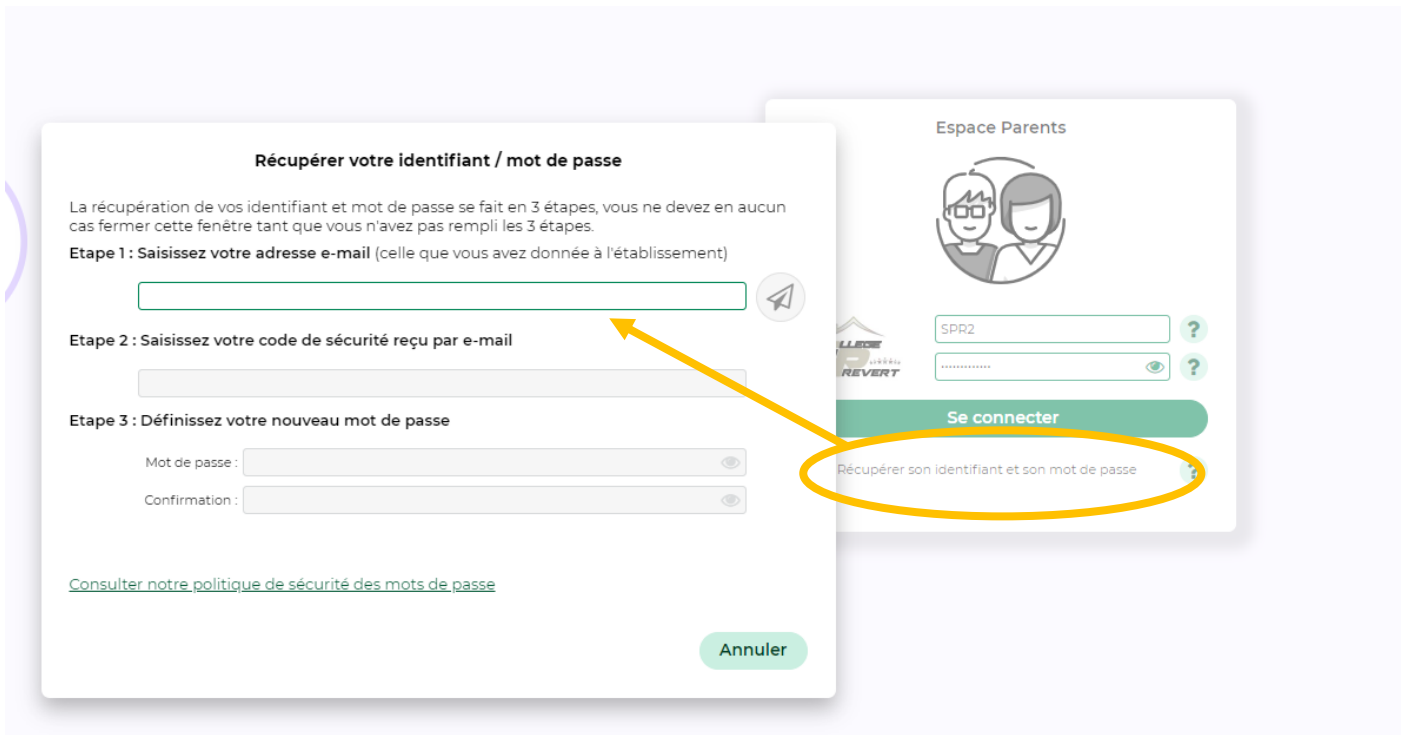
Récupérer votre identifiant / mot de passe

La récupération de vos identifiant et mot de passe se fait en 3 étapes, vous ne devez en aucun cas fermer cette fenêtre tant que vous n'avez pas rempli les 3 étapes.

Etape 1 : Saisissez votre adresse e-mail (celle que vous avez donnée à l'établissement)

Etape 2 : Saisissez votre code de sécurité reçu par e-mail

Etape 3 : Définissez votre nouveau mot de passe

Mot de passe :

Confirmation :

Consulter notre politique de sécurité des mots de passe

Annuler

Espace Parents

COLLEGE
REVERT

SPR2

••••••••••••

?

?

Se connecter

Récupérer son identifiant et son mot de passe

?